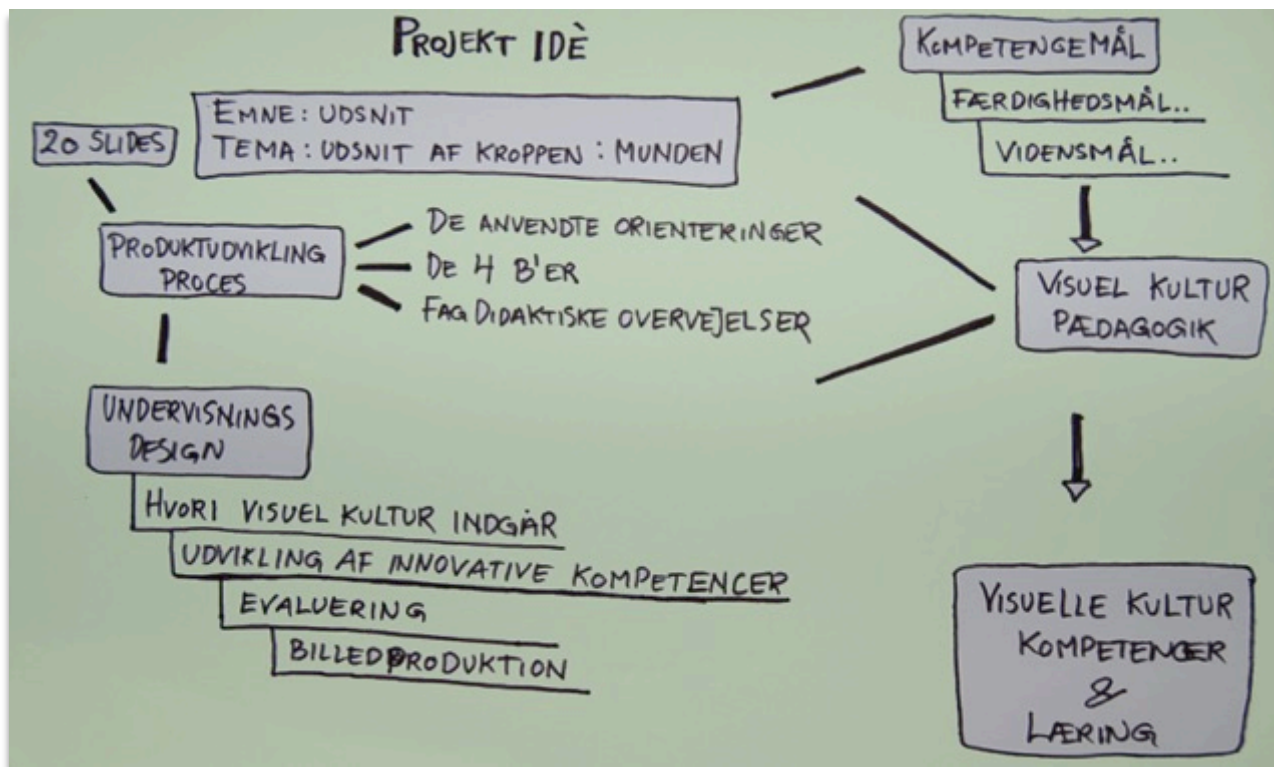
PROJEKT IDÈ

EMNE: UDSNIT
TEMA: UDSNIT AF KROPPEN: MUNDEN

20 SLIDES

KOMPETENCEMÅL
FÆRDIGHEDSMÅL..
VIDENSMÅL..

PRODUKTUDVIKLING PROCES

DE ANVENDTE ORIENTERINGER
DE 4 B'ER
FAG DIDAKTISKE OVERVEJELSER

VISUEL KULTUR PÆDAGOGIK

UNDERVISNINGS DESIGN
HVORI VISUEL KULTUR INDGÅR
UDVIKLING AF INNOVATIVE KOMPETENCER
EVALUERING
BILLEDPRODUKTION

VISUELLE KULTUR KOMPETENCER & LÆRING